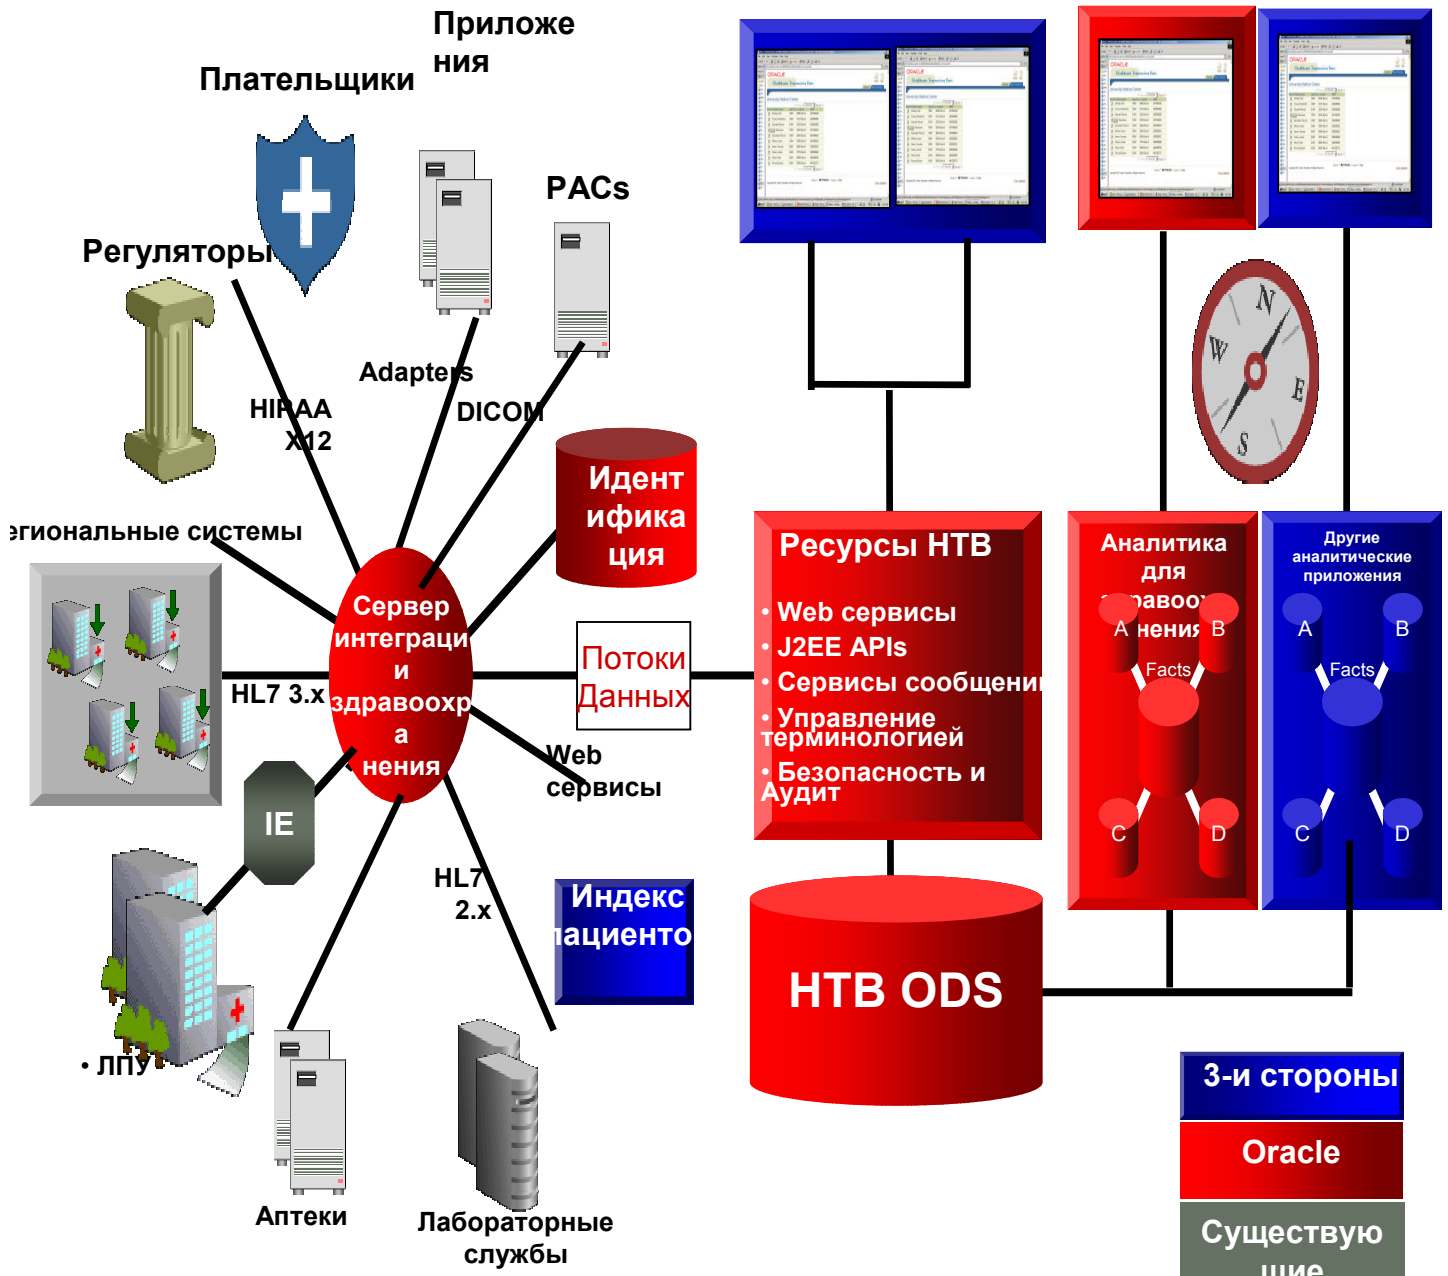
Приложения

Плательщики

PACs

Регуляторы

Adapters

HIPAA X12

DICOM

Идентификация

егиональные системы

Сервер интеграции здравоохранения

HL7 3.x

Потоки Данных

Web сервисы

IE

HL7 2.x

Индекс пациенто

• ЛПУ

Аптеки

Лабораторные службы

Ресурсы НТВ

• Web сервисы
• J2EE APIs
• Сервисы сообщени
• Управление терминологией
• Безопасность и Аудит

Аналитика для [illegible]авоо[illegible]нения

A B Facts C D

Другие аналитические приложения

A B Facts C D

N W E S

HTB ODS

3-и стороны

Oracle

Существующие